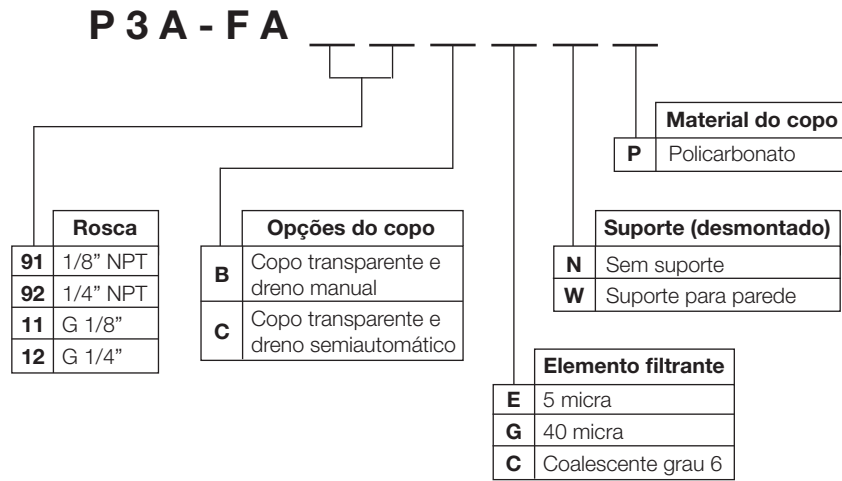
P 3 A - F A

| | Material do copo |
|---|---|
| P | Policarbonato |

| | Rosca |
|---|---|
| 91 | 1/8" NPT |
| 92 | 1/4" NPT |
| 11 | G 1/8" |
| 12 | G 1/4" |

| | Opções do copo |
|---|---|
| B | Copo transparente e dreno manual |
| C | Copo transparente e dreno semiautomático |

| | Suporte (desmontado) |
|---|---|
| N | Sem suporte |
| W | Suporte para parede |

| | Elemento filtrante |
|---|---|
| E | 5 micra |
| G | 40 micra |
| C | Coalescente grau 6 |